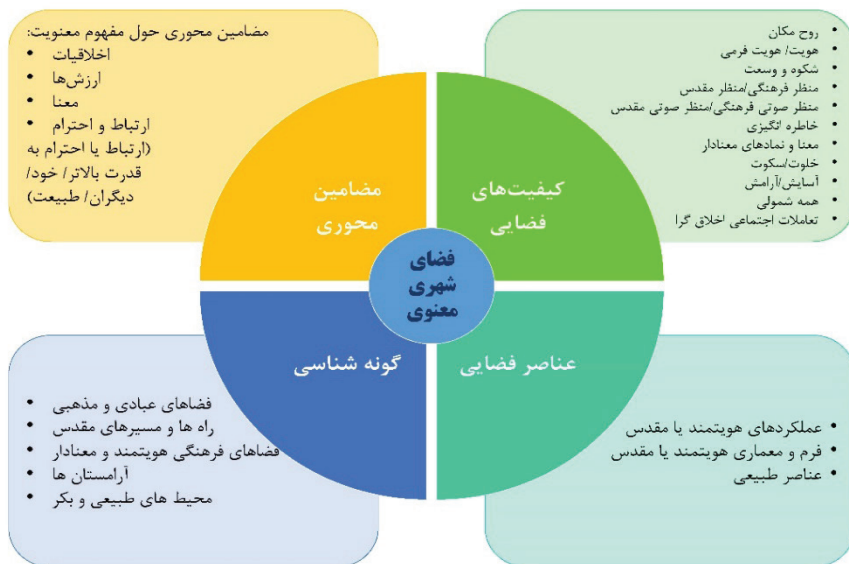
مضامین محوری حول مفهوم معنویت:
• اخلاقیات
• ارزش‌ها
• معنا
• ارتباط و احترام
(ارتباط یا احترام به قدرت بالاتر/ خود/ دیگران/ طبیعت)

• روح مکان
• هویت/ هویت فرمی
• شکوه و وسعت
• منظر فرهنگی/منظر مقدس
• منظر صوتی فرهنگی/منظر صوتی مقدس
• خاطره انگیزی
• معنا و نمادهای معنادار
• خلوت/سکوت
• آسایش/آرامش
• همه شمولی
• تعاملات اجتماعی اخلاق گرا

مضامین محوری

کیفیت‌های فضایی

فضای شهری معنوی

گونه شناسی

عناصر فضایی

• فضاهای عبادی و مذهبی
• راه ها و مسیرهای مقدس
• فضاهای فرهنگی هویتمند و معنادار
• آرامستان ها
• محیط های طبیعی و بکر

• عملکردهای هویتمند یا مقدس
• فرم و معماری هویتمند یا مقدس
• عناصر طبیعی